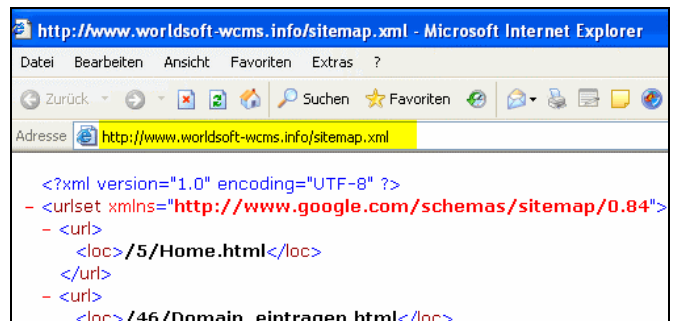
http://www.worldsoft-wcms.info/sitemap.xml - Microsoft Internet Explorer

Datei Bearbeiten Ansicht Favoriten Extras ?

Zurück Suchen Favoriten

Adresse http://www.worldsoft-wcms.info/sitemap.xml

<?xml version="1.0" encoding="UTF-8" ?>
- <urlset xmlns="http://www.google.com/schemas/sitemap/0.84">
- <url>
<loc>/5/Home.html</loc>
</url>
- <url>
<loc>/46/Domain_eintragen.html</loc>